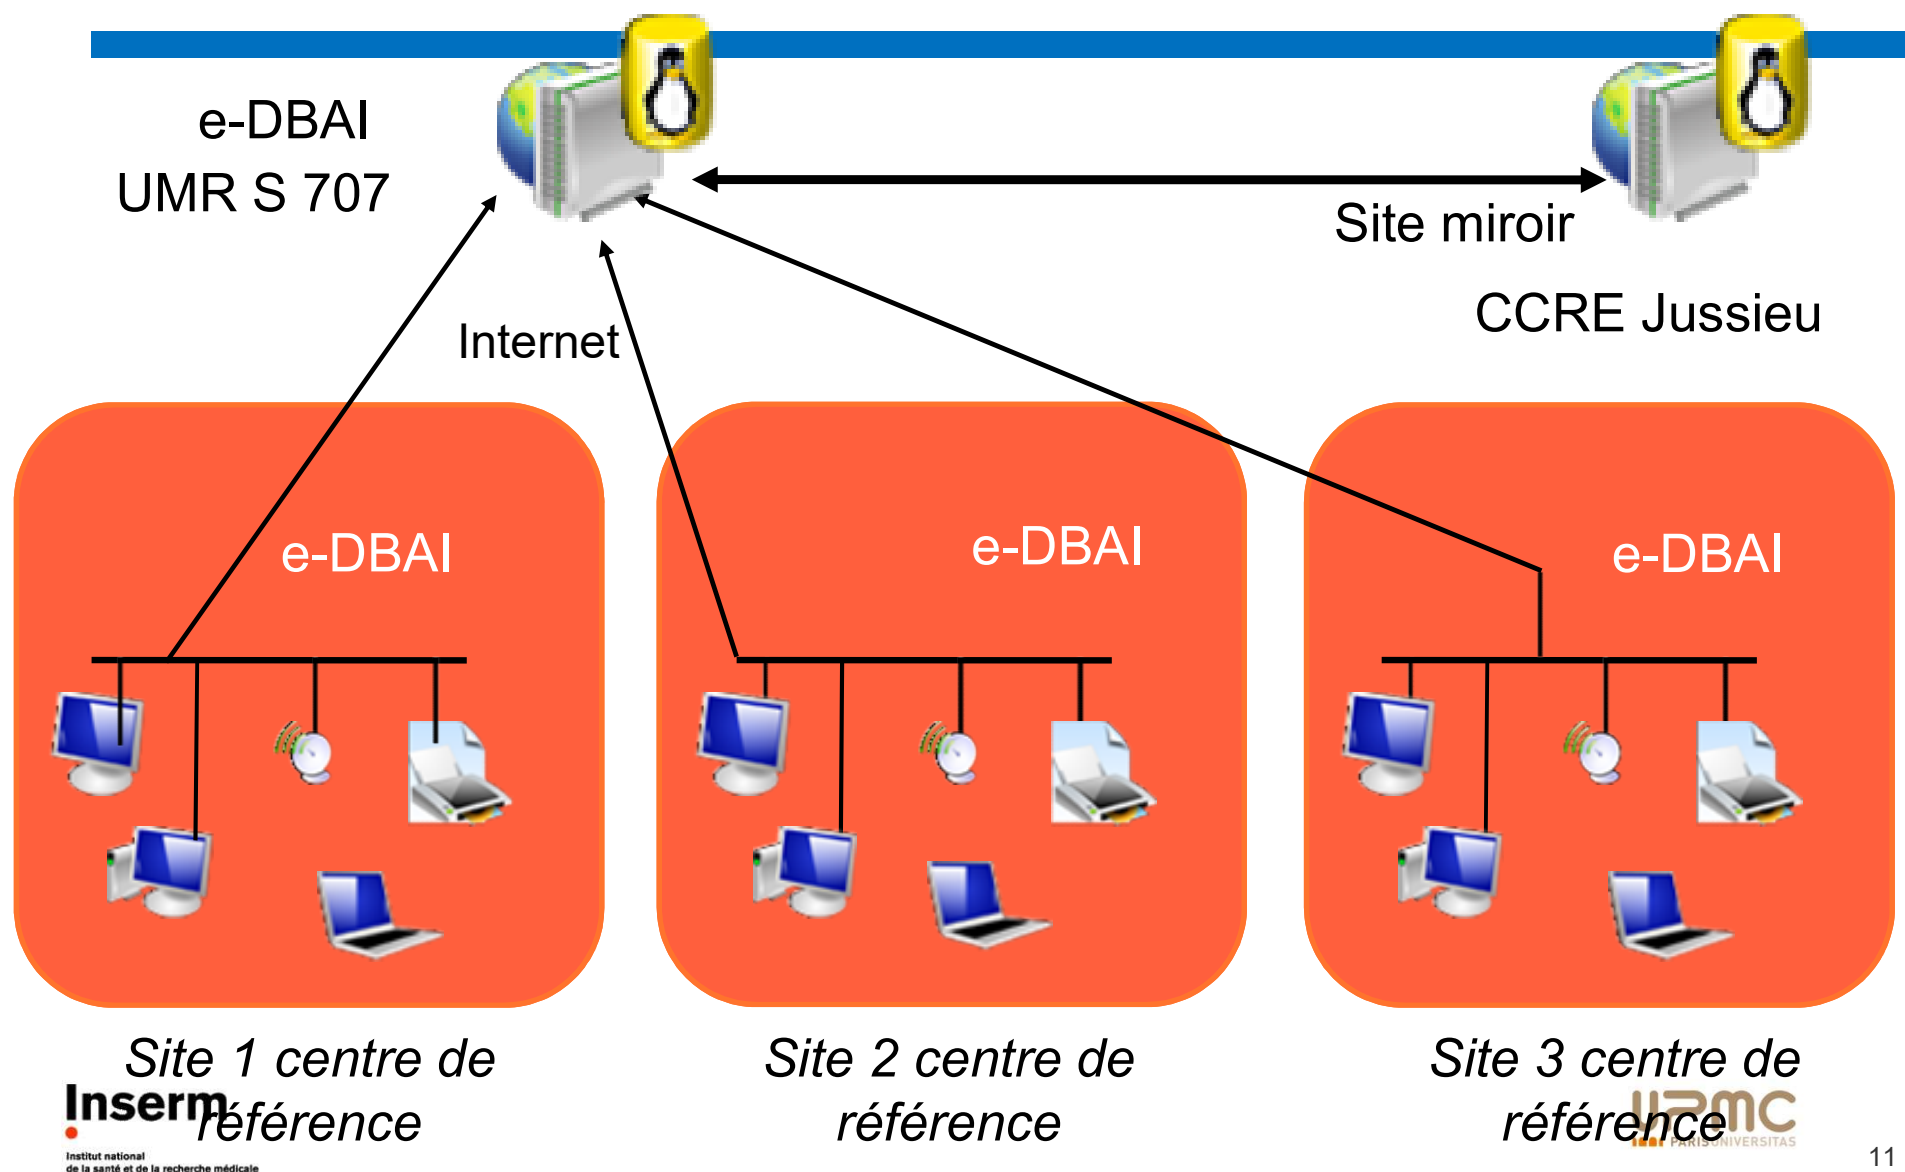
e-DBAI
UMR S 707

Site miroir

CCRE Jussieu

Internet

e-DBAI

e-DBAI

e-DBAI

Site 1 centre de référence

Site 2 centre de référence

Site 3 centre de référence

Inserm
Institut national de la santé et de la recherche médicale

UPMC
PARIS UNIVERSITAS

11